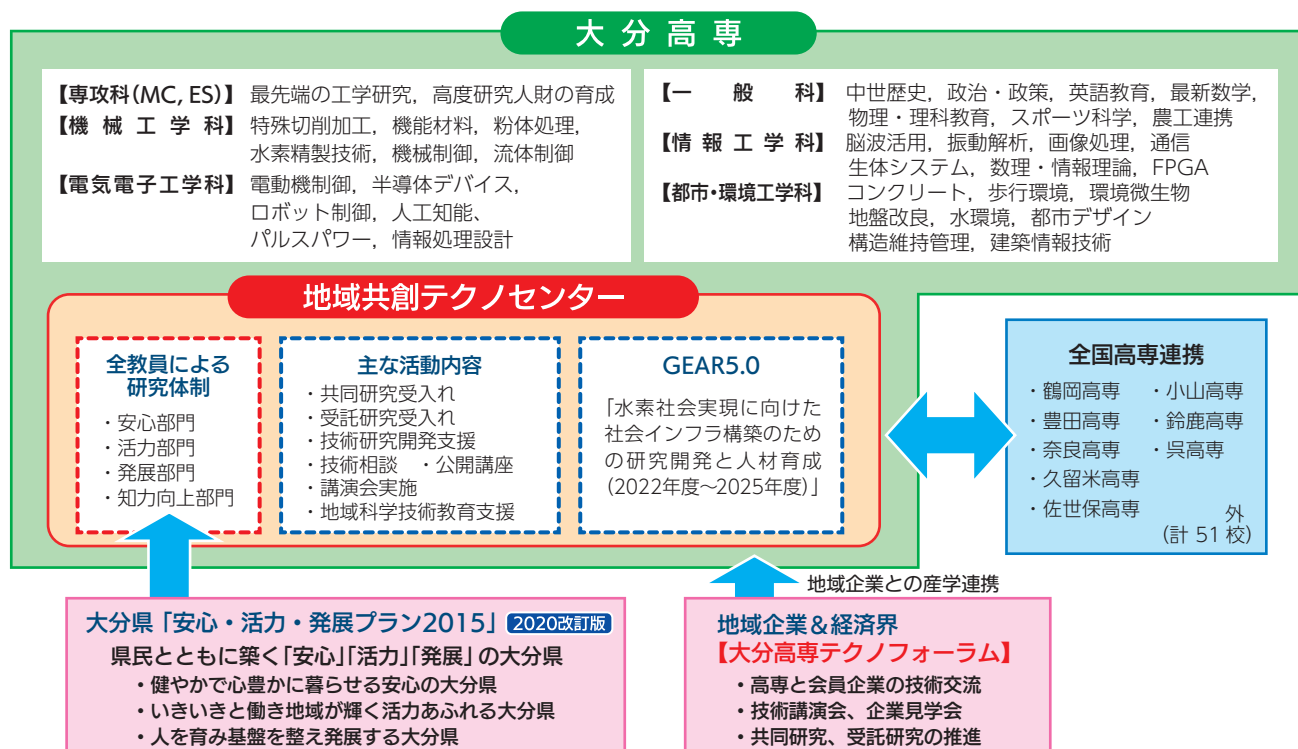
大分高専

【専攻科(MC, ES)】最先端の工学研究，高度研究人財の育成
【機械工学科】特殊切削加工，機能材料，粉体処理，水素精製技術，機械制御，流体制御
【電気電子工学科】電動機制御，半導体デバイス，ロボット制御，人工知能，パルスパワー，情報処理設計

【一般科】中世歴史，政治・政策，英語教育，最新数学，物理・理科教育，スポーツ科学，農工連携
【情報工学科】脳波活用，振動解析，画像処理，通信 生体システム，数理・情報理論，FPGA
【都市・環境工学科】コンクリート，歩行環境，環境微生物 地盤改良，水環境，都市デザイン 構造維持管理，建築情報技術

地域共創テクノセンター

全教員による研究体制
・安心部門
・活力部門
・発展部門
・知力向上部門

主な活動内容
・共同研究受入れ
・受託研究受入れ
・技術研究開発支援
・技術相談 ・公開講座
・講演会実施
・地域科学技術教育支援

GEAR5.0
「水素社会実現に向けた社会インフラ構築のための研究開発と人材育成(2022年度~2025年度)」

全国高専連携
・鶴岡高専
・豊田高専
・奈良高専
・久留米高専
・佐世保高専
・小山高専
・鈴鹿高専
・呉高専
外
(計 51 校)

地域企業との産学連携

大分県「安心・活力・発展プラン2015」2020改訂版
県民とともに築く「安心」「活力」「発展」の大分県
・健やかで心豊かに暮らせる安心の大分県
・いきいきと働き地域が輝く活力あふれる大分県
・人を育み基盤を整え発展する大分県

地域企業&経済界
【大分高専テクノフォーラム】
・高専と会員企業の技術交流
・技術講演会、企業見学会
・共同研究、受託研究の推進